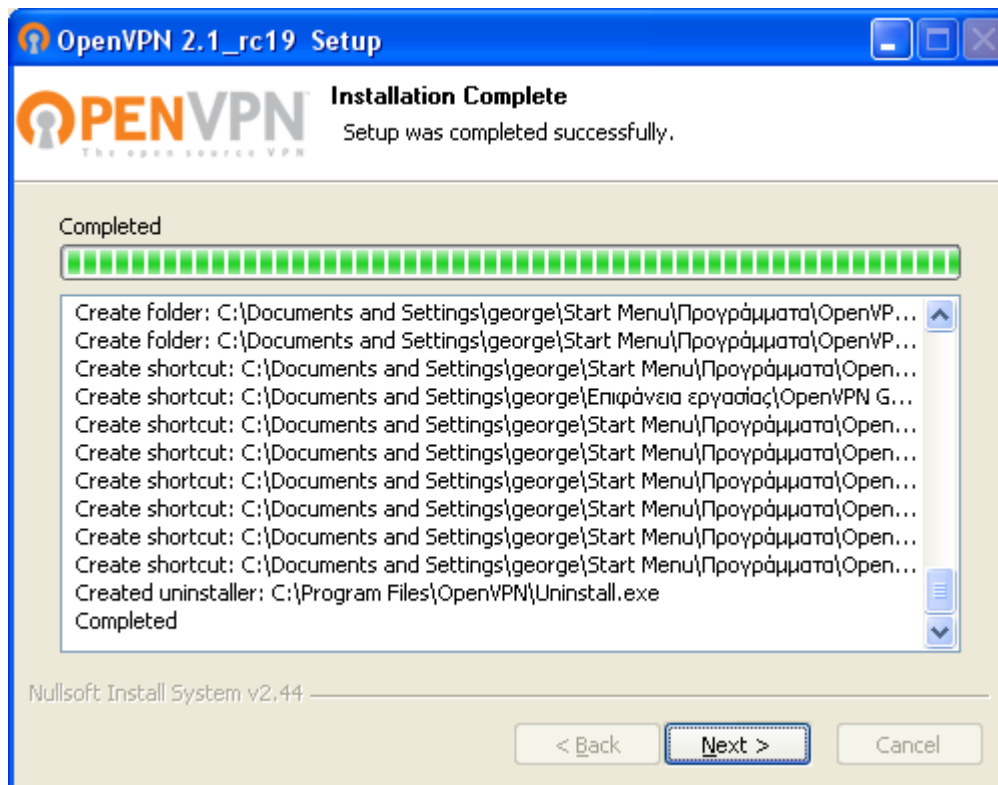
OpenVPN 2.1_rc19 Setup

OPENVPN
The open source VPN

Installation Complete
Setup was completed successfully.

Completed

Create folder: C:\Documents and Settings\george\Start Menu\Προγράμματα\OpenVP...
Create folder: C:\Documents and Settings\george\Start Menu\Προγράμματα\OpenVP...
Create shortcut: C:\Documents and Settings\george\Start Menu\Προγράμματα\Open...
Create shortcut: C:\Documents and Settings\george\Επιφάνεια εργασίας\OpenVPN G...
Create shortcut: C:\Documents and Settings\george\Start Menu\Προγράμματα\Open...
Create shortcut: C:\Documents and Settings\george\Start Menu\Προγράμματα\Open...
Create shortcut: C:\Documents and Settings\george\Start Menu\Προγράμματα\Open...
Create shortcut: C:\Documents and Settings\george\Start Menu\Προγράμματα\Open...
Create shortcut: C:\Documents and Settings\george\Start Menu\Προγράμματα\Open...
Create shortcut: C:\Documents and Settings\george\Start Menu\Προγράμματα\Open...
Create shortcut: C:\Documents and Settings\george\Start Menu\Προγράμματα\Open...
Created uninstaller: C:\Program Files\OpenVPN\Uninstall.exe
Completed

Nullsoft Install System v2.44

< Back
Next >
Cancel